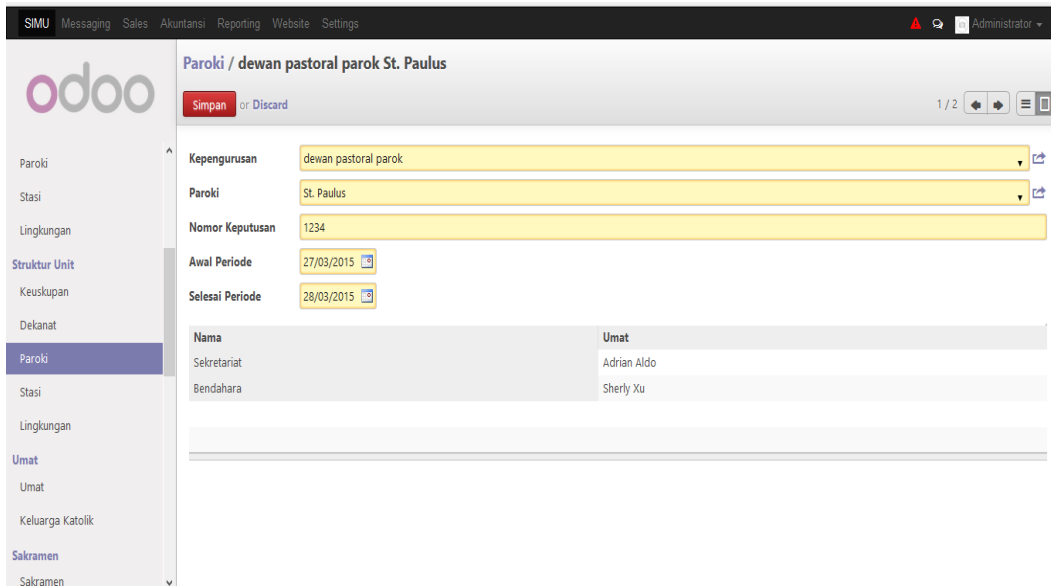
SIMU Messaging Sales Akuntansi Reporting Website Settings

Administrator

odoo

Paroki / dewan pastoral parok St. Paulus

Simpan or Discard

1 / 2

Paroki
Stasi
Lingkungan
Struktur Unit
Keuskupan
Dekanat
Paroki
Stasi
Lingkungan
Umat
Umat
Keluarga Katolik
Sakramen
Sakramen

Kepengurusan dewan pastoral parok
Paroki St. Paulus
Nomor Keputusan 1234
Awal Periode 27/03/2015
Selesai Periode 28/03/2015

| Nama | Umat |
|---|---|
| Sekretariat | Adrian Aldo |
| Bendahara | Sherly Xu |